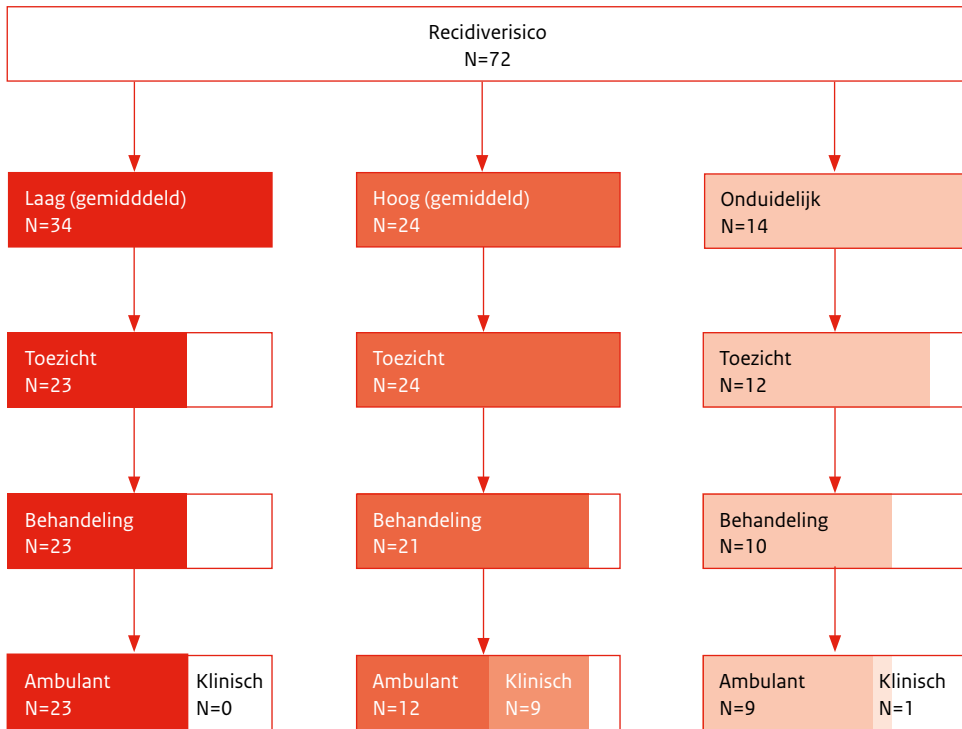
Recidiverisico
N=72

Laag (gemidddeld)
N=34

Toezicht
N=23

Behandeling
N=23

Ambulant
N=23

Klinisch
N=0

Hoog (gemiddeld)
N=24

Toezicht
N=24

Behandeling
N=21

Ambulant
N=12

Klinisch
N=9

Onduidelijk
N=14

Toezicht
N=12

Behandeling
N=10

Ambulant
N=9

Klinisch
N=1